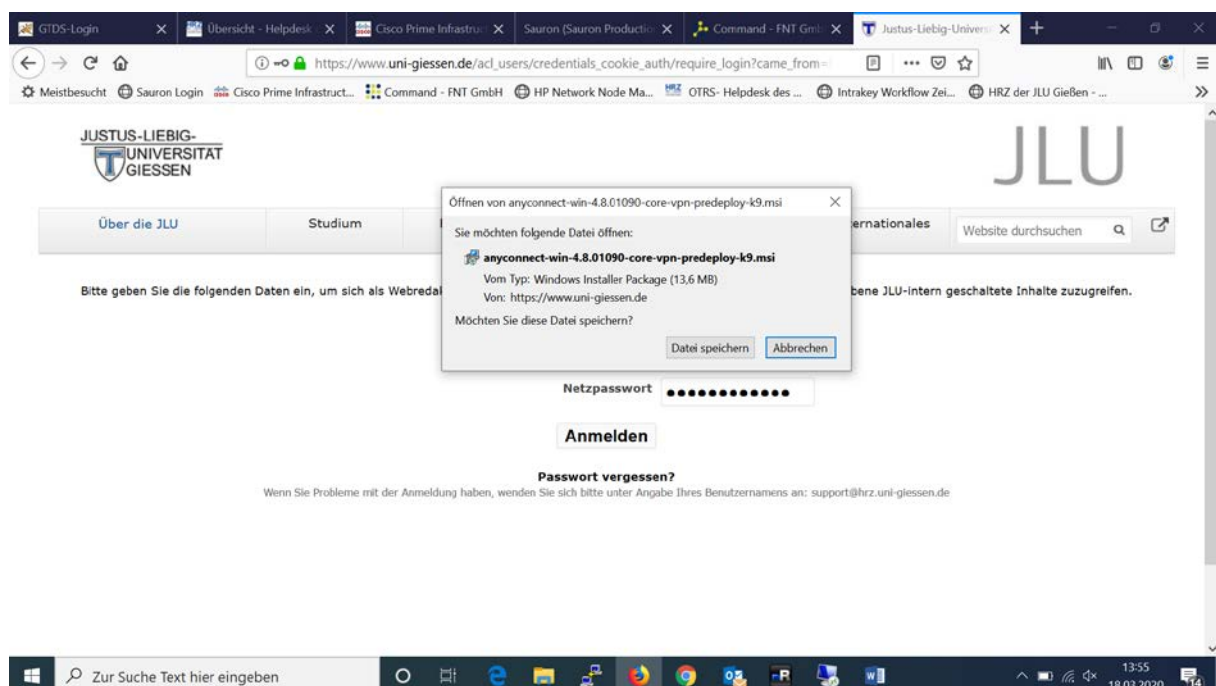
GTDS-Login | Übersicht - Helpdesk | Cisco Prime Infrastruc | Sauron (Sauron Productio | Command - FNT Gmb | Justus-Liebig-Univers

https://www.uni-giessen.de/acl_users/credentials_cookie_auth/require_login?came_from=

Meistbesucht | Sauron Login | Cisco Prime Infrastruct... | Command - FNT GmbH | HP Network Node Ma... | OTRS- Helpdesk des ... | Intrakey Workflow Zei... | HRZ der JLU Gießen - ...

JUSTUS-LIEBIG-UNIVERSITAT GIESSEN

JLU

Über die JLU | Studium | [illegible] | ernationales | Website durchsuchen

Bitte geben Sie die folgenden Daten ein, um sich als Webredak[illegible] bene JLU-intern geschaltete Inhalte zuzugreifen.

Öffnen von anyconnect-win-4.8.01090-core-vpn-predeploy-k9.msi

Sie möchten folgende Datei öffnen:

anyconnect-win-4.8.01090-core-vpn-predeploy-k9.msi

Vom Typ: Windows Installer Package (13,6 MB)

Von: https://www.uni-giessen.de

Möchten Sie diese Datei speichern?

Datei speichern | Abbrechen

Netzpasswort ••••••••••••

Anmelden

Passwort vergessen?

Wenn Sie Probleme mit der Anmeldung haben, wenden Sie sich bitte unter Angabe Ihres Benutzernamens an: support@hrz.uni-giessen.de

Zur Suche Text hier eingeben

13:55
18.02.2020

14